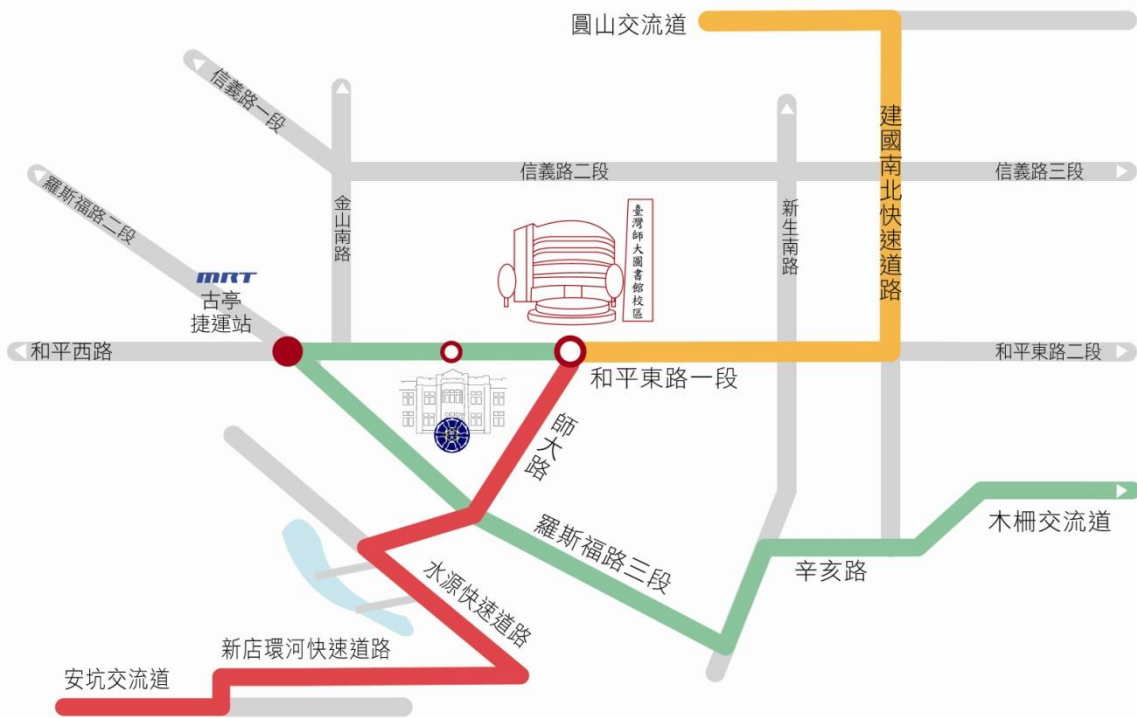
圓山交流道

信義路一段

信義路二段

信義路三段

羅斯福路二段

金山南路

新生南路

建國南北快速道路

臺灣師大圖書館校區

MRT
古亭
捷運站

和平西路

和平東路一段

和平東路二段

師大路

羅斯福路三段

木柵交流道

辛亥路

水源快速道路

新店環河快速道路

安坑交流道